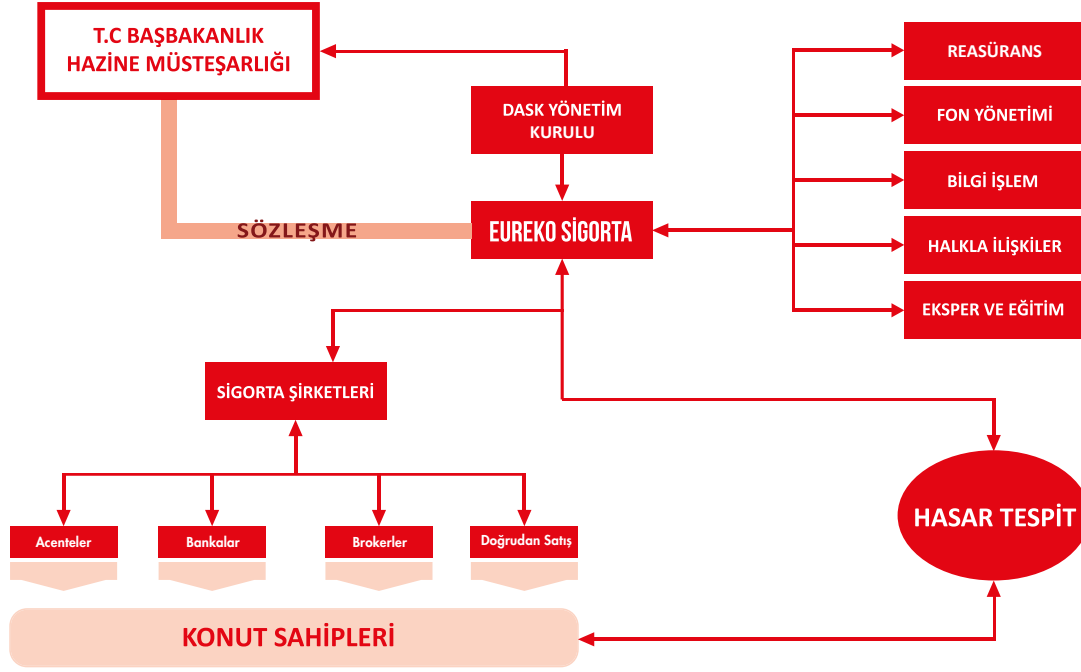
T.C BAŞBAKANLIK HAZİNE MÜSTEŞARLIĞI

DASK YÖNETİM KURULU

REASÜRANS

FON YÖNETİMİ

BİLGİ İŞLEM

HALKLA İLİŞKİLER

EKSPER VE EĞİTİM

SÖZLEŞME

EUREKO SİGORTA

SİGORTA ŞİRKETLERİ

HASAR TESPİT

Acenteler

Bankalar

Brokerler

Doğrudan Satış

KONUT SAHİPLERİ